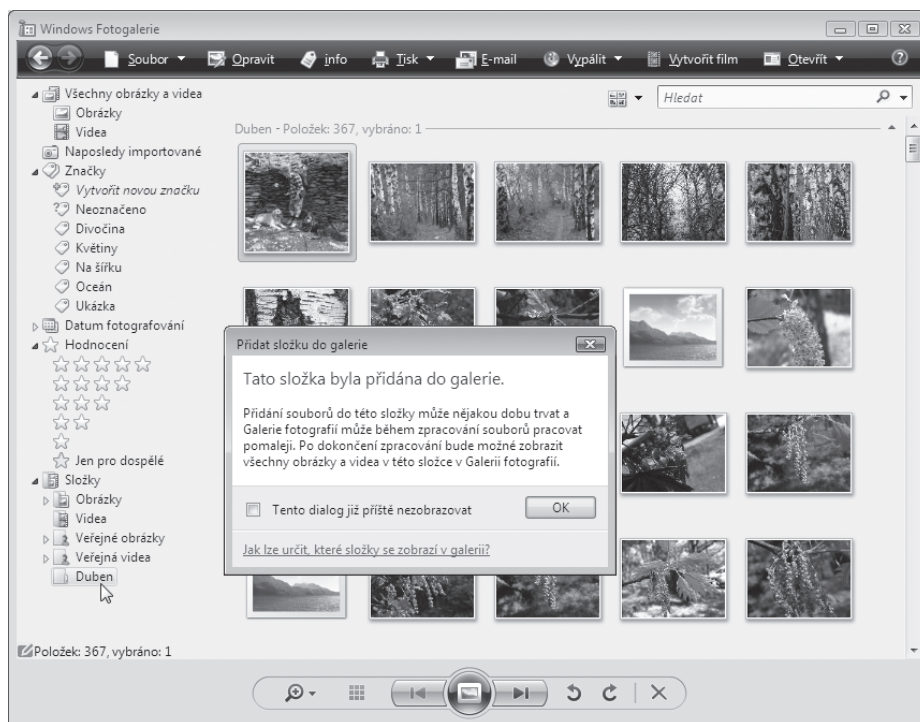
Windows Fotogalerie

Soubor ▾ Opravit info Tisk ▾ E-mail Vypálit ▾ Vytvořit film Otevřít ▾

Všechny obrázky a videa
Obrázky
Videa
Naposledy importované
Značky
Vytvořit novou značku
Neoznačeno
Divočina
Květiny
Na šířku
Oceán
Ukázka
Datum fotografování
Hodnocení
Jen pro dospělé
Složky
Obrázky
Videa
Veřejné obrázky
Veřejná videa
Duben

Hledat

Duben - Položek: 367, vybráno: 1

Přidat složku do galerie

Tato složka byla přidána do galerie.

Přidání souborů do této složky může nějakou dobu trvat a Galerie fotografií může během zpracování souborů pracovat pomaleji. Po dokončení zpracování bude možné zobrazit všechny obrázky a videa v této složce v Galerii fotografií.

Tento dialog již příště nezobrazovat

OK

Jak lze určit, které složky se zobrazí v galerii?

Položek: 367, vybráno: 1